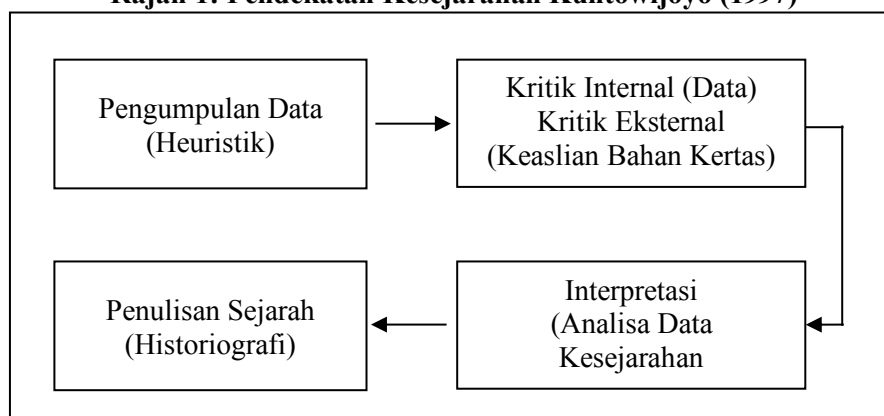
Rajah 1: Pendekatan Kesejarahan Kuntowijoyo (1997)

Pengumpulan Data (Heuristik)

Kritik Internal (Data)
Kritik Eksternal
(Keaslian Bahan Kertas)

Interpretasi
(Analisa Data
Kesejarahan

Penulisan Sejarah (Historiografi)